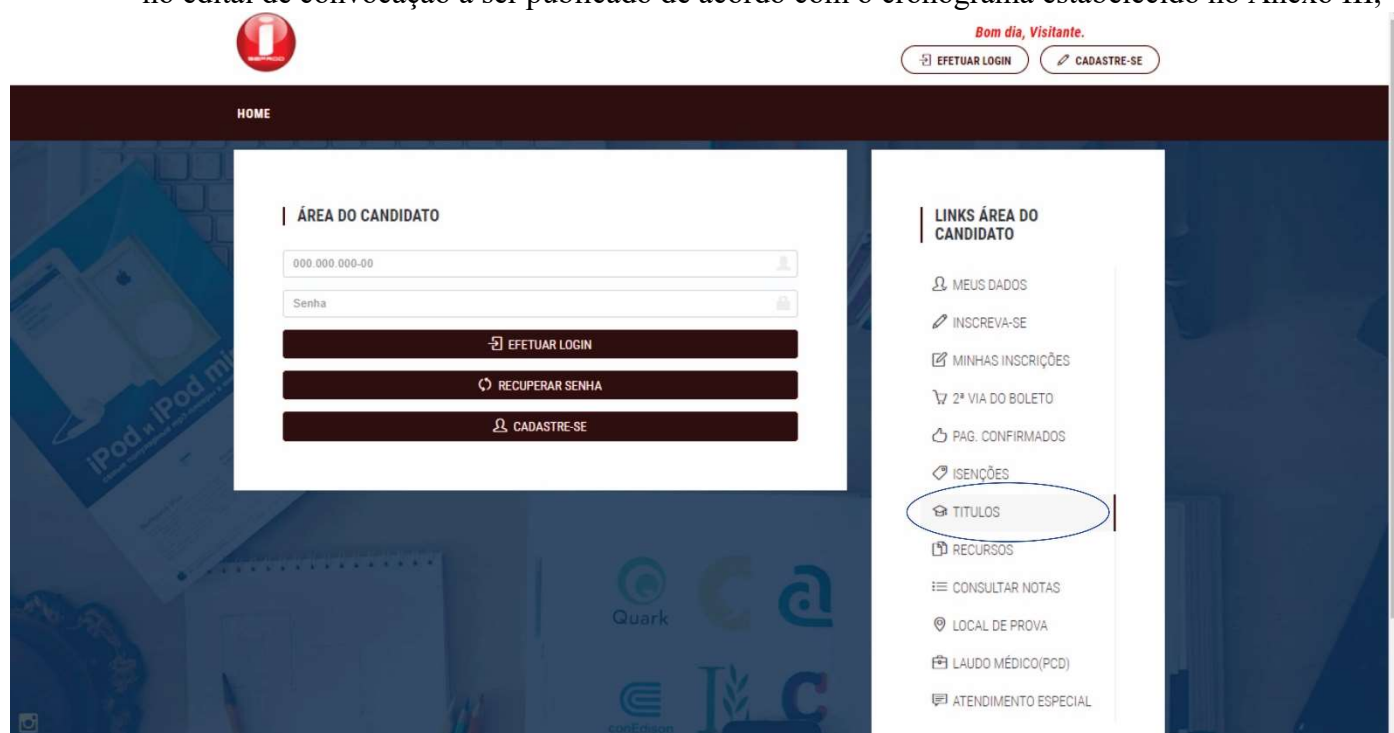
no edital de convocação a ser publicado de acordo com o cronograma estabelecido no Anexo III,

Bom dia, Visitante.

EFETUAR LOGIN CADASTRE-SE

HOME

ÁREA DO CANDIDATO

000.000.000-00

Senha

EFETUAR LOGIN

RECUPERAR SENHA

CADASTRE-SE

LINKS ÁREA DO CANDIDATO

MEUS DADOS

INSCREVA-SE

MINHAS INSCRIÇÕES

2ª VIA DO BOLETO

PAG. CONFIRMADOS

ISENÇÕES

TITULOS

RECURSOS

CONSULTAR NOTAS

LOCAL DE PROVA

LAUDO MÉDICO(PCD)

ATENDIMENTO ESPECIAL

iPod iPod mi

Quark